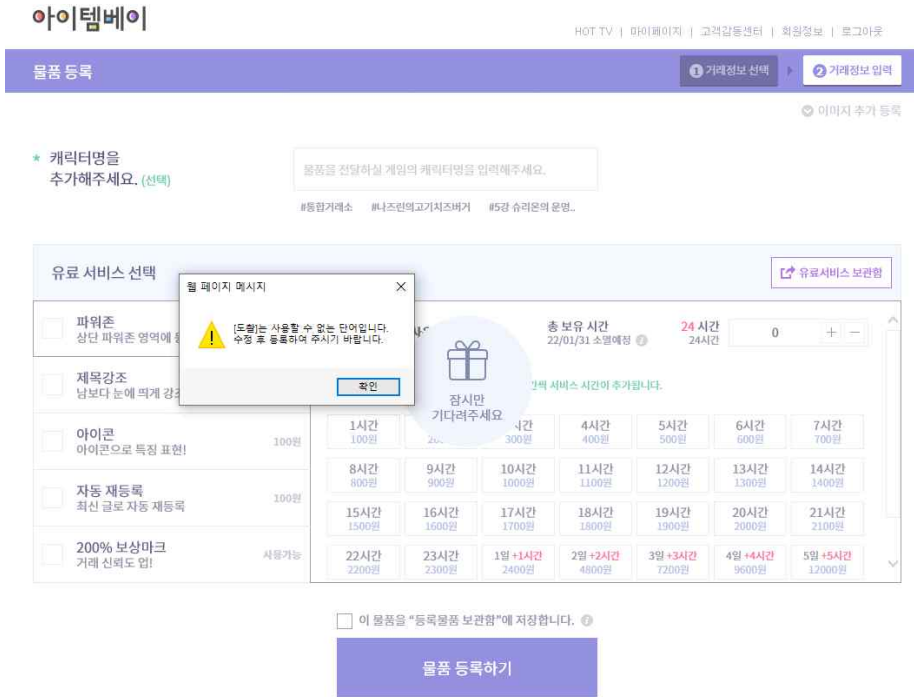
아이템베이

HOT TV | 마이페이지 | 고객감동센터 | 회원정보 | 로그아웃

물품 등록

1 거래정보 선택 2 거래정보 입력

이미지 추가 등록

* 캐릭터명을 추가해주세요. (선택)

물품을 전달하실 게임의 캐릭터명을 입력해주세요.

#통합거래소 #나즈린의고기치즈버거 #5강 슈리온의 운명..

유료 서비스 선택

유료서비스 보관함

웹 페이지 메시지

[도함]는 사용할 수 없는 단어입니다. 수정 후 등록하여 주시기 바랍니다.

확인

파워존
상단 파워존 영역에 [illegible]

제목강조
남보다 눈에 띄게 강조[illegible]

아이콘
아이콘으로 특징 표현!
100원

자동 재등록
최신 글로 자동 재등록
100원

200% 보상마크
거래 신뢰도 업!
사용가능

잠시만 기다려주세요

총 보유 시간
22/01/31 소멸예정

24 시간
24시간

0

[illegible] 서비스 시간이 추가됩니다.

| 1시간 100원 | 2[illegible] 20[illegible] | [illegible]시간 300원 | 4시간 400원 | 5시간 500원 | 6시간 600원 | 7시간 700원 |
|---|---|---|---|---|---|---|
| 8시간 800원 | 9시간 900원 | 10시간 1000원 | 11시간 1100원 | 12시간 1200원 | 13시간 1300원 | 14시간 1400원 |
| 15시간 1500원 | 16시간 1600원 | 17시간 1700원 | 18시간 1800원 | 19시간 1900원 | 20시간 2000원 | 21시간 2100원 |
| 22시간 2200원 | 23시간 2300원 | 1일 +1시간 2400원 | 2일 +2시간 4800원 | 3일 +3시간 7200원 | 4일 +4시간 9600원 | 5일 +5시간 12000원 |

이 물품을 "등록물품 보관함"에 저장합니다.

물품 등록하기